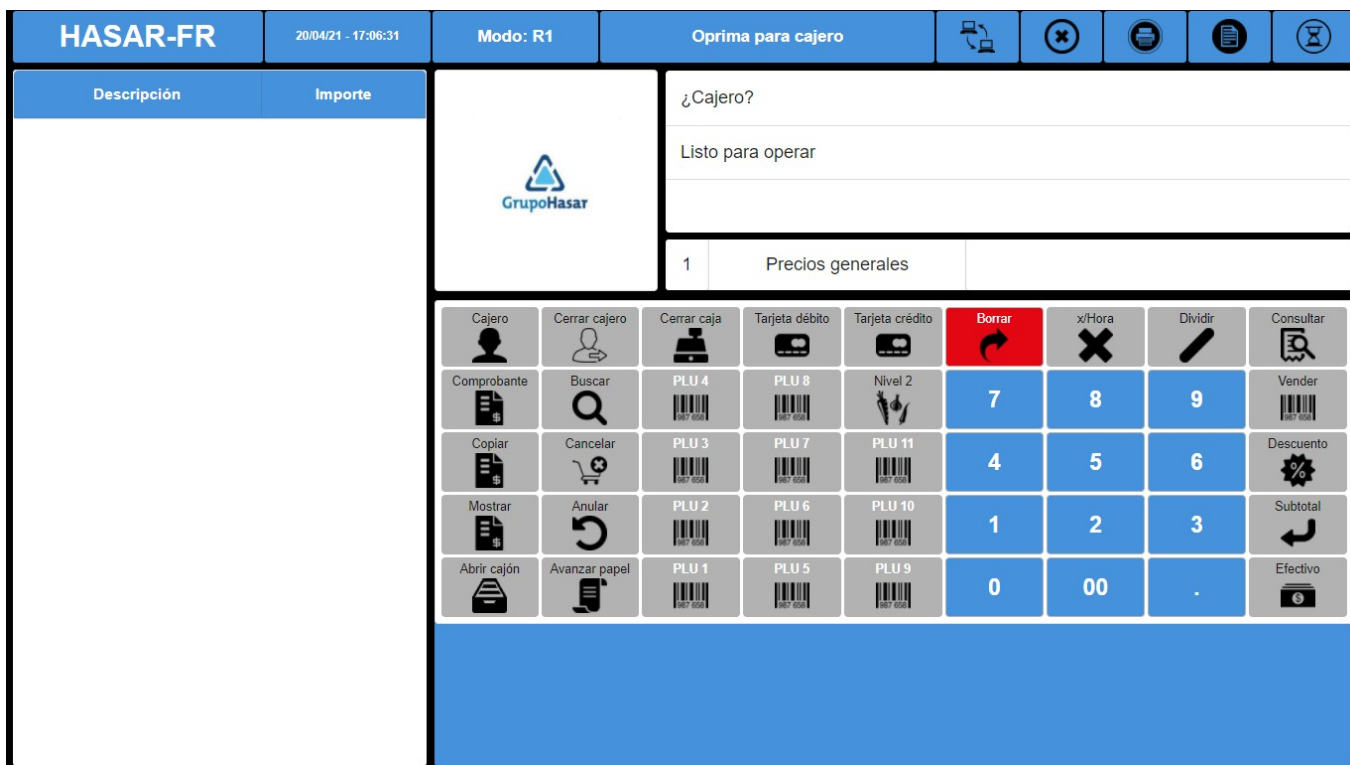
HASAR-FR
20/04/21 - 17:06:31
Modo: R1
Oprima para cajero

| Descripción | Importe |
|---|---|

GrupoHasar

¿Cajero?
Listo para operar

1 Precios generales

| Cajero | Cerrar cajero | Cerrar caja | Tarjeta débito | Tarjeta crédito | Borrar | x/Hora | Dividir | Consultar |
|---|---|---|---|---|---|---|---|---|
| Comprobante | Buscar | PLU 4 | PLU 8 | Nivel 2 | 7 | 8 | 9 | Vender |
| Copiar | Cancelar | PLU 3 | PLU 7 | PLU 11 | 4 | 5 | 6 | Descuento |
| Mostrar | Anular | PLU 2 | PLU 6 | PLU 10 | 1 | 2 | 3 | Subtotal |
| Abrir cajón | Avanzar papel | PLU 1 | PLU 5 | PLU 9 | 0 | 00 | . | Efectivo |